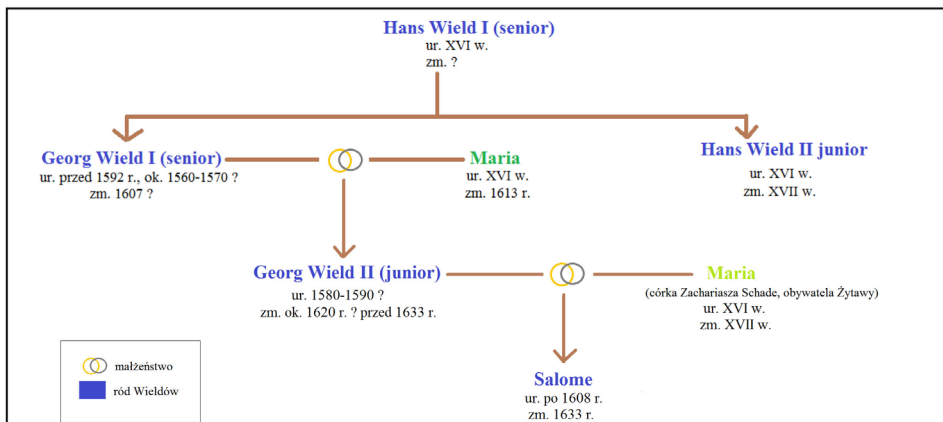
Hans Wield I (senior)
ur. XVI w.
zm. ?

Georg Wield I (senior)
ur. przed 1592 r., ok. 1560-1570 ?
zm. 1607 ?

Maria
ur. XVI w.
zm. 1613 r.

Hans Wield II junior
ur. XVI w.
zm. XVII w.

Georg Wield II (junior)
ur. 1580-1590 ?
zm. ok. 1620 r. ? przed 1633 r.

Maria
(córka Zachariasza Schade, obywatela Żytawy)
ur. XVI w.
zm. XVII w.

Salome
ur. po 1608 r.
zm. 1633 r.

małżeństwo
ród Wieldów